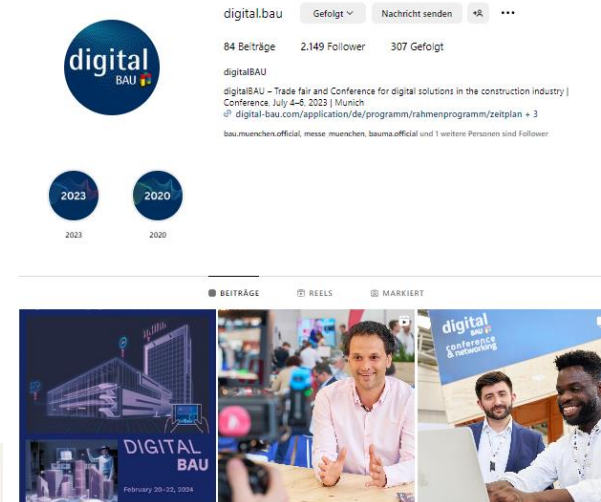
digital BAU

digital.bau Gefolgt Nachricht senden

84 Beiträge 2.149 Follower 307 Gefolgt

digitalBAU

digitalBAU – Trade fair and Conference for digital solutions in the construction industry | Conference, July 4–6, 2023 | Munich

digital-bau.com/application/de/programm/rahmenprogramm/zeitplan + 3

bau.muenchen.official, messe_muenchen, bauma.official und 1 weitere Personen sind Follower

2023

2023

2020

2020

BEITRÄGE REELS MARKIERT

DIGITAL BAU

February 20–22, 2024

digital BAU conference & networking